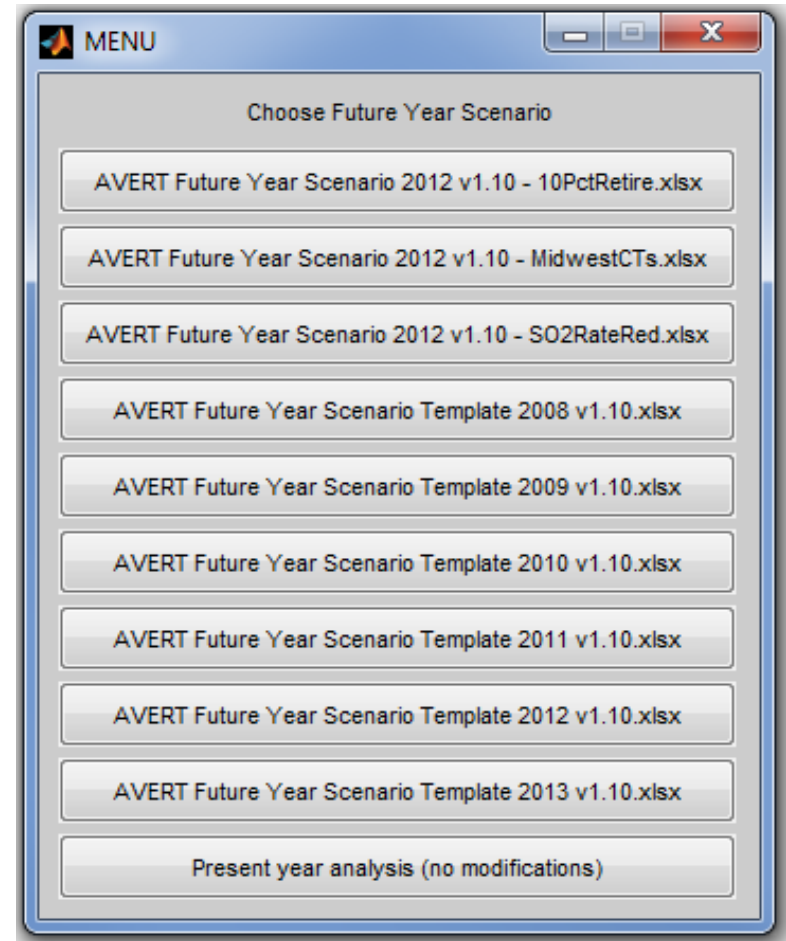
MENU

Choose Future Year Scenario

AVERT Future Year Scenario 2012 v1.10 - 10PctRetire.xlsx

AVERT Future Year Scenario 2012 v1.10 - MidwestCTs.xlsx

AVERT Future Year Scenario 2012 v1.10 - SO2RateRed.xlsx

AVERT Future Year Scenario Template 2008 v1.10.xlsx

AVERT Future Year Scenario Template 2009 v1.10.xlsx

AVERT Future Year Scenario Template 2010 v1.10.xlsx

AVERT Future Year Scenario Template 2011 v1.10.xlsx

AVERT Future Year Scenario Template 2012 v1.10.xlsx

AVERT Future Year Scenario Template 2013 v1.10.xlsx

Present year analysis (no modifications)